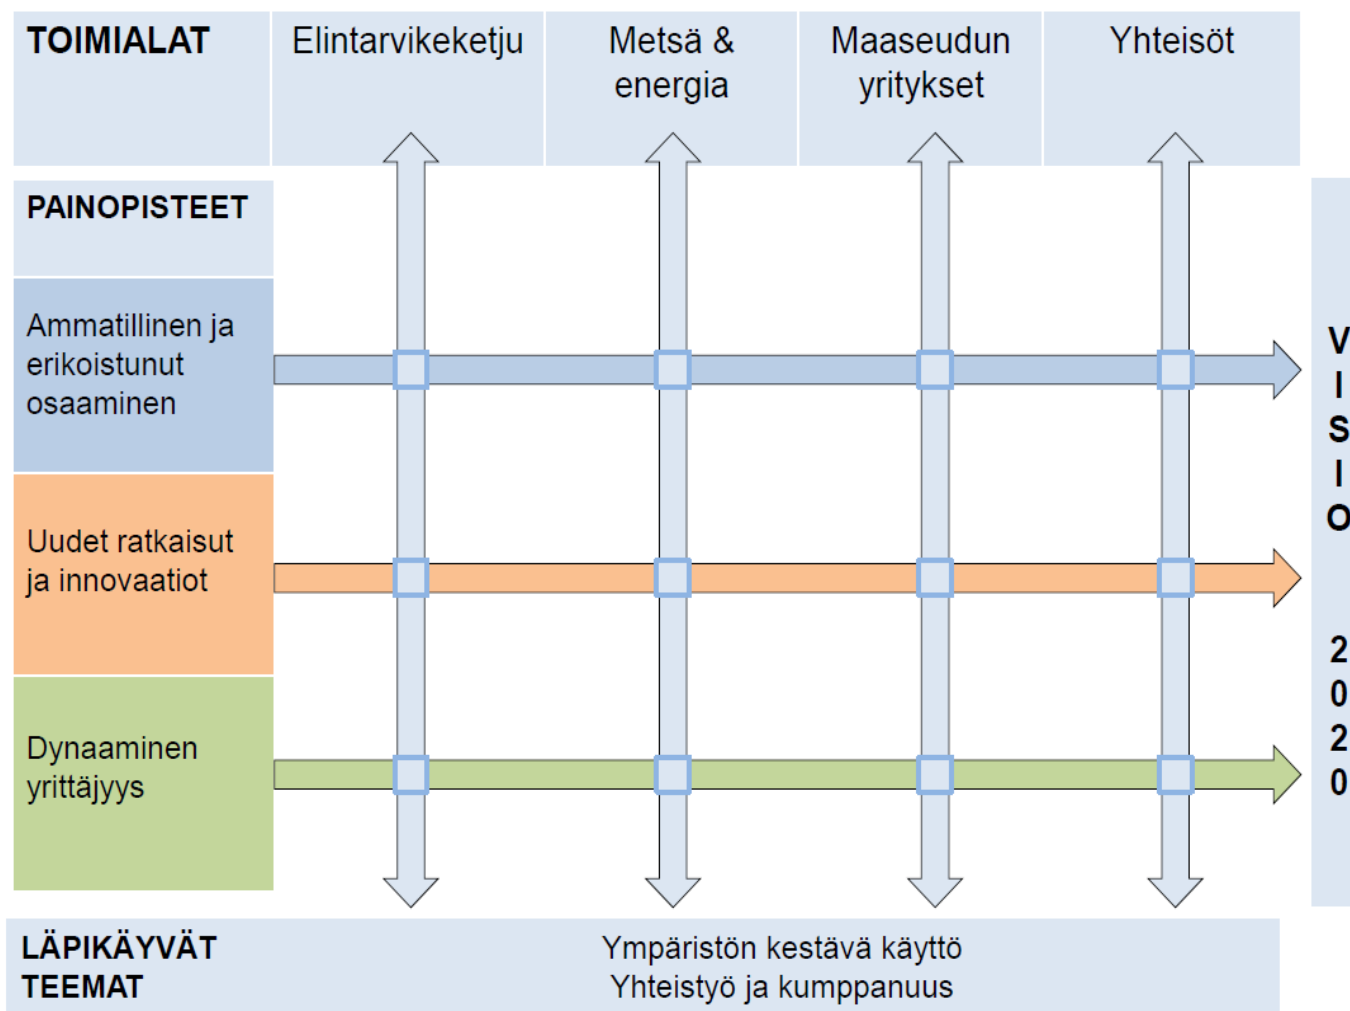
TOIMIALAT

Elintarvikeketju

Metsä & energia

Maaseudun yritykset

Yhteisöt

PAINOPISTEET

Ammatillinen ja erikoistunut osaaminen

Uudet ratkaisut ja innovaatiot

Dynaaminen yrittäjyys

VISIO 2020

LÄPIKÄYVÄT TEEMAT

Ympäristön kestävä käyttö
Yhteistyö ja kumppanuus